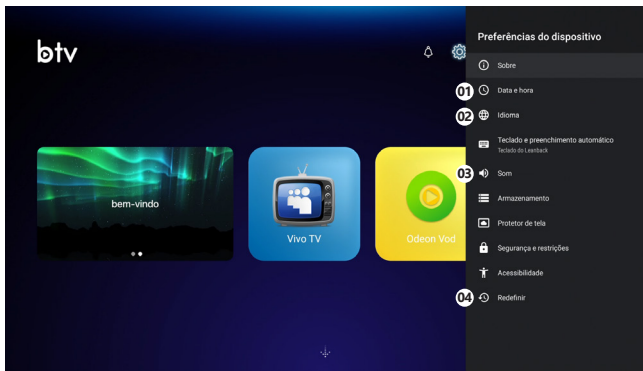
btv

bem-vindo

Vivo TV

Odeon Vod

Preferências do dispositivo

Sobre

01 Data e hora

02 Idioma

Teclado e preenchimento automático
Teclado do Leanback

03 Som

Armazenamento

Protetor de tela

Segurança e restrições

Acessibilidade

04 Redefinir